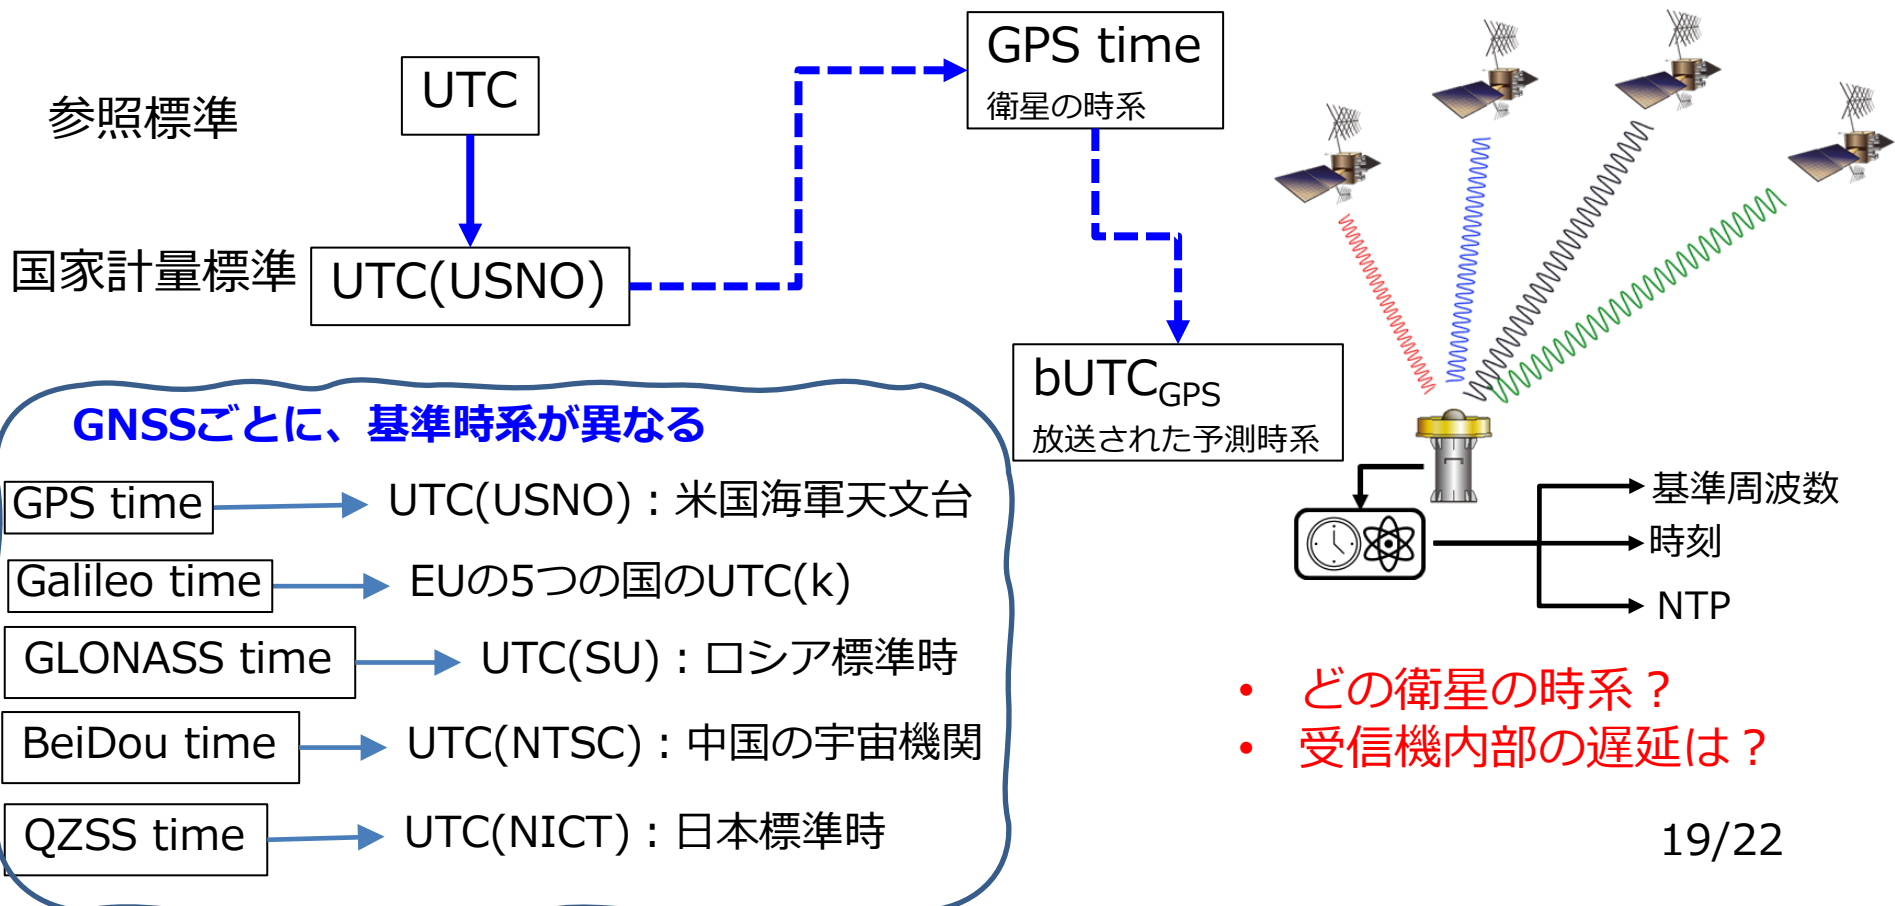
参照標準

UTC

国家計量標準

UTC(USNO)

GPS time
衛星の時系

bUTC$_{GPS}$
放送された予測時系

GNSSごとに、基準時系が異なる

GPS time → UTC(USNO)：米国海軍天文台

Galileo time → EUの5つの国のUTC(k)

GLONASS time → UTC(SU)：ロシア標準時

BeiDou time → UTC(NTSC)：中国の宇宙機関

QZSS time → UTC(NICT)：日本標準時

基準周波数
時刻
NTP

• どの衛星の時系？
• 受信機内部の遅延は？

19/22